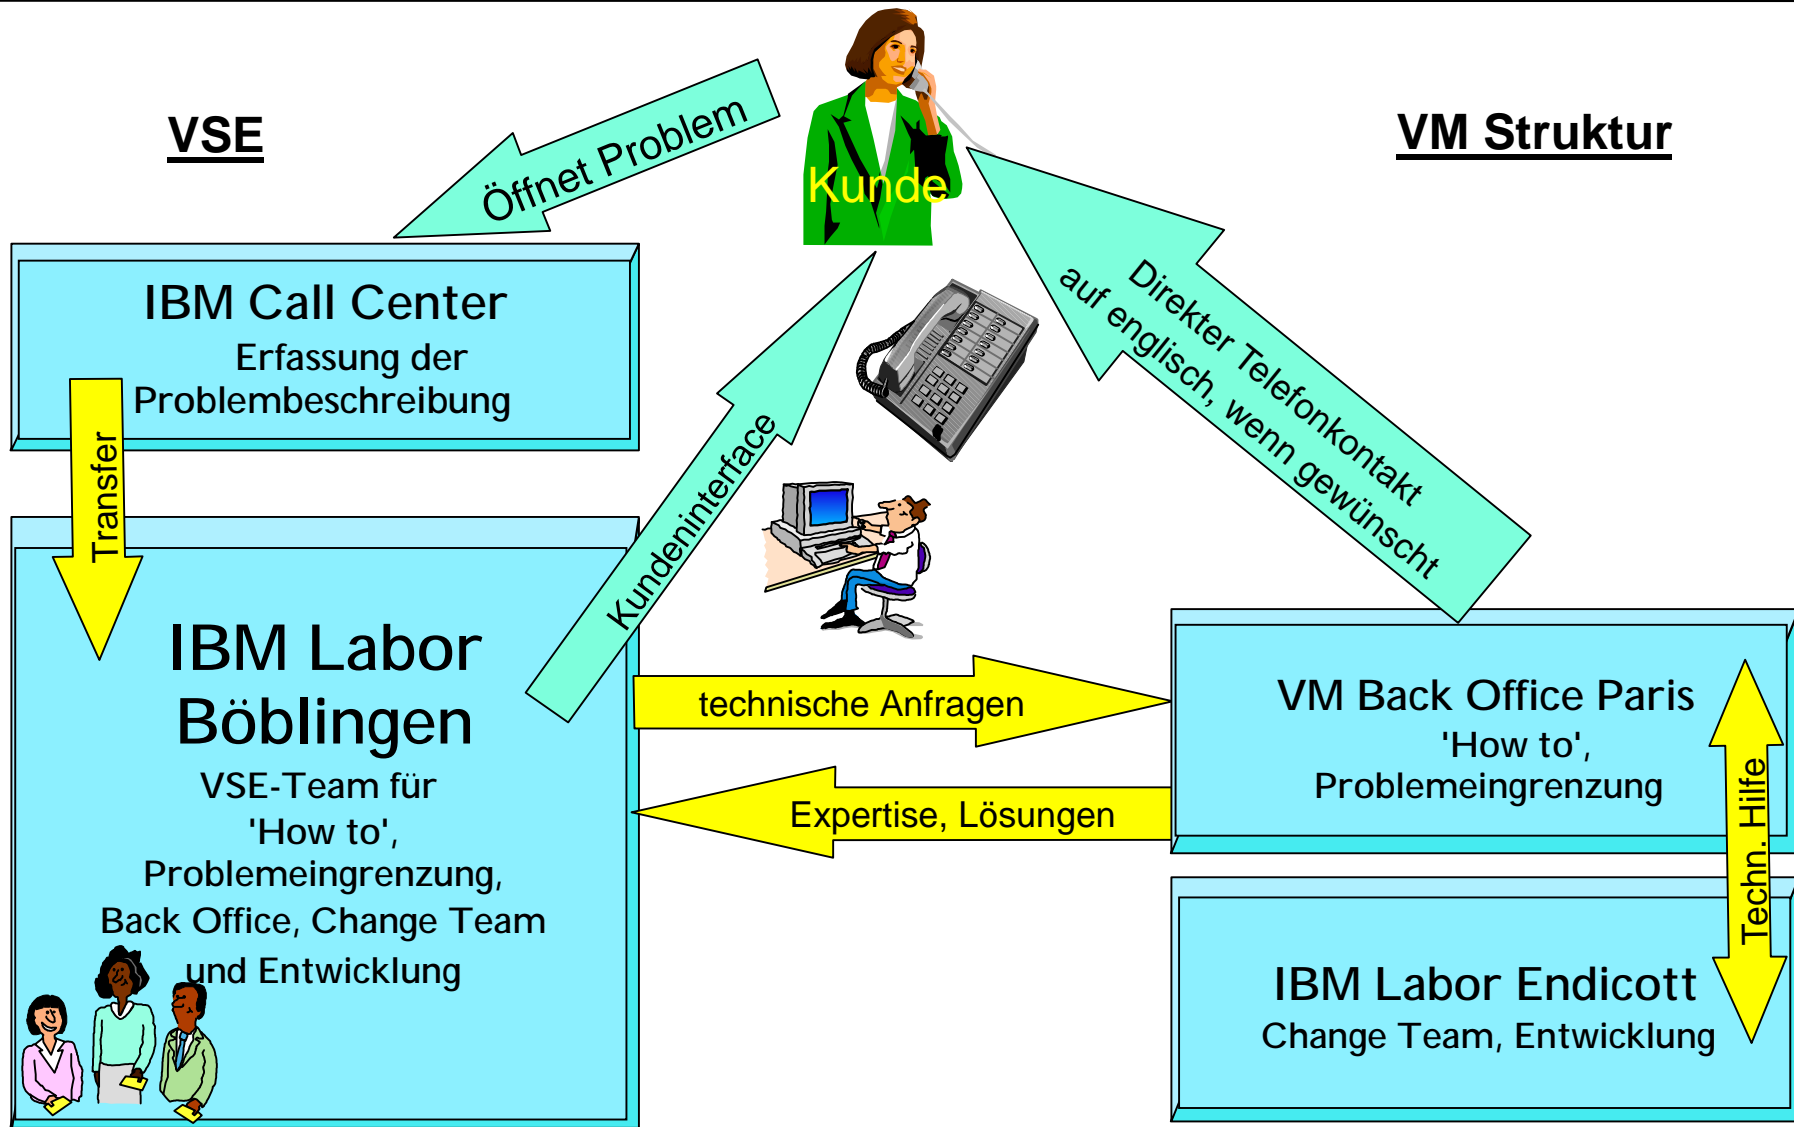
VSE

Öffnet Problem

Kunde

VM Struktur

IBM Call Center
Erfassung der Problembeschreibung

Transfer

Kundeninterface

Direkter Telefonkontakt auf englisch, wenn gewünscht

IBM Labor Böblingen
VSE-Team für 'How to', Problemeingrenzung, Back Office, Change Team und Entwicklung

technische Anfragen

Expertise, Lösungen

VM Back Office Paris
'How to', Problemeingrenzung

Techn. Hilfe

IBM Labor Endicott
Change Team, Entwicklung